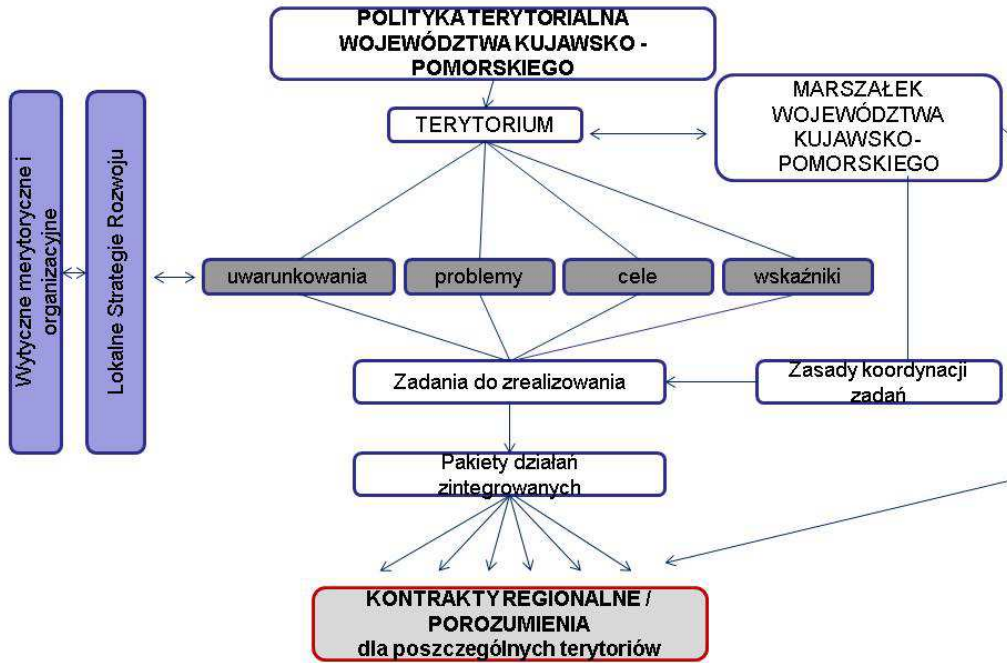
POLITYKA TERYTORIALNA WOJEWÓDZTWA KUJAWSKO - POMORSKIEGO

TERYTORIUM

MARSZAŁEK WOJEWÓDZTWA KUJAWSKO-POMORSKIEGO

Wytyczne merytoryczne i organizacyjne

Lokalne Strategie Rozwoju

uwarunkowania

problemy

cele

wskaźniki

Zadania do zrealizowania

Zasady koordynacji zadań

Pakiety działań zintegrowanych

KONTRAKTY REGIONALNE / POROZUMIENIA dla poszczególnych terytoriów